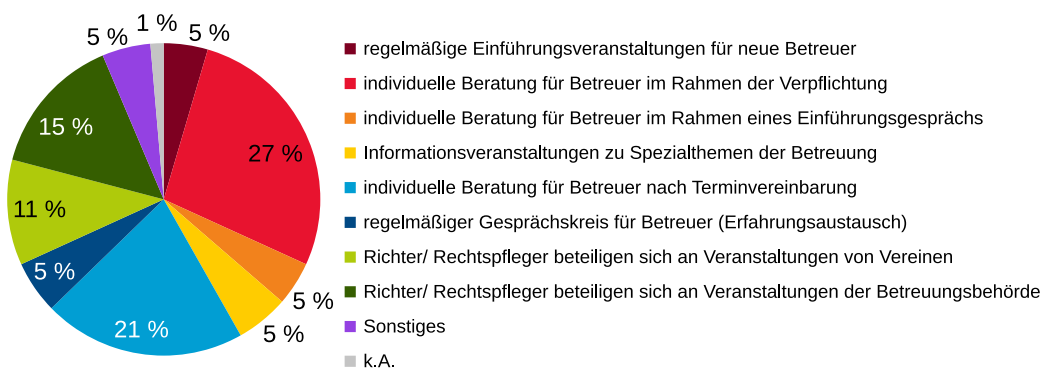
5 %
1 %
5 %
27 %
15 %
11 %
5 %
21 %
5 %
5 %

regelmäßige Einführungsveranstaltungen für neue Betreuer
individuelle Beratung für Betreuer im Rahmen der Verpflichtung
individuelle Beratung für Betreuer im Rahmen eines Einführungsgesprächs
Informationsveranstaltungen zu Spezialthemen der Betreuung
individuelle Beratung für Betreuer nach Terminvereinbarung
regelmäßiger Gesprächskreis für Betreuer (Erfahrungsaustausch)
Richter/ Rechtspfleger beteiligen sich an Veranstaltungen von Vereinen
Richter/ Rechtspfleger beteiligen sich an Veranstaltungen der Betreuungsbehörde
Sonstiges
k.A.